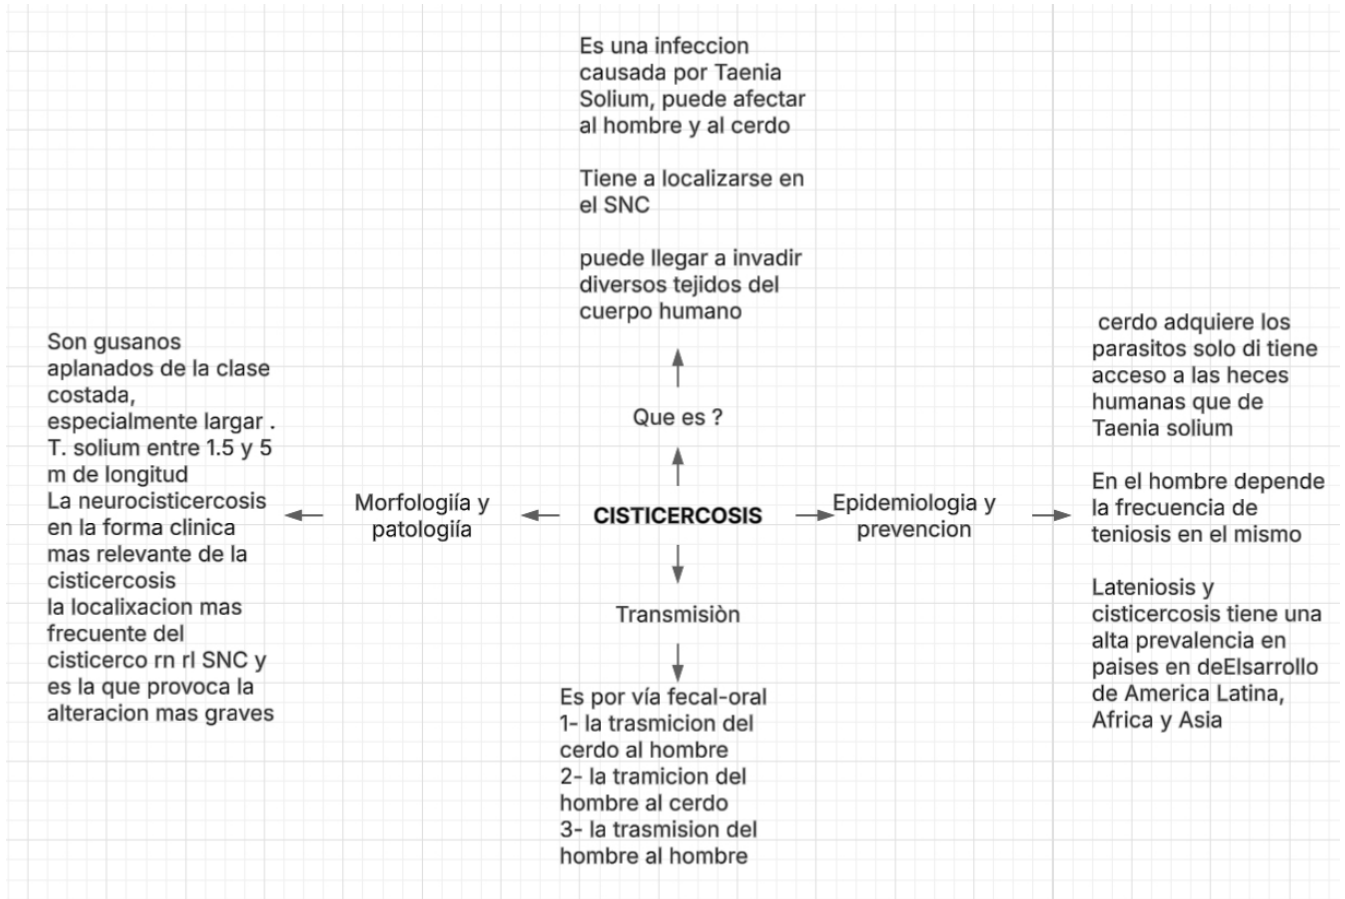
Es una infeccion causada por Taenia Solium, puede afectar al hombre y al cerdo

Tiene a localizarse en el SNC

puede llegar a invadir diversos tejidos del cuerpo humano

Que es ?

Son gusanos aplanados de la clase costada, especialmente largar . T. solium entre 1.5 y 5 m de longitud
La neurocisticercosis en la forma clinica mas relevante de la cisticercosis
la localixacion mas frecuente del cisticerco rn rl SNC y es la que provoca la alteracion mas graves

Morfologiía y patologiía

CISTICERCOSIS

Epidemiologia y prevencion

cerdo adquiere los parasitos solo di tiene acceso a las heces humanas que de Taenia solium

En el hombre depende la frecuencia de teniosis en el mismo

Lateniosis y cisticercosis tiene una alta prevalencia en paises en deElsarrollo de America Latina, Africa y Asia

Transmisiòn

Es por vía fecal-oral
1- la trasmicion del cerdo al hombre
2- la tramicion del hombre al cerdo
3- la trasmision del hombre al hombre